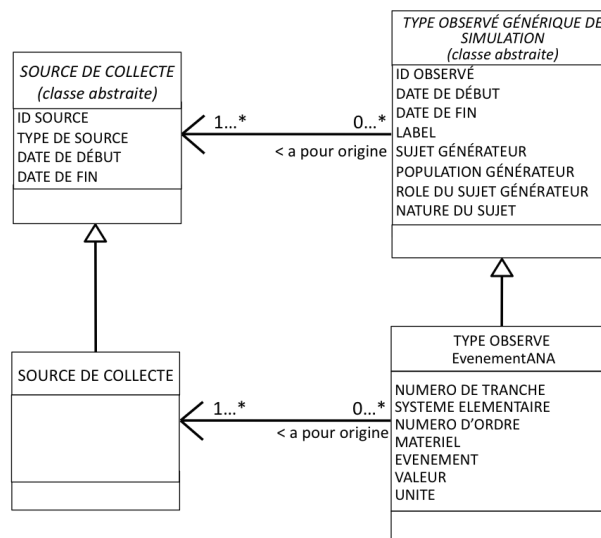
SOURCE DE COLLECTE
(classe abstraite)

ID SOURCE
TYPE DE SOURCE
DATE DE DÉBUT
DATE DE FIN

1...*

0...*

< a pour origine

TYPE OBSERVÉ GÉNÉRIQUE DE SIMULATION
(classe abstraite)

ID OBSERVÉ
DATE DE DÉBUT
DATE DE FIN
LABEL
SUJET GÉNÉRATEUR
POPULATION GÉNÉRATEUR
ROLE DU SUJET GÉNÉRATEUR
NATURE DU SUJET

SOURCE DE COLLECTE

1...*

0...*

< a pour origine

TYPE OBSERVE
EvenementANA

NUMERO DE TRANCHE
SYSTEME ELEMENTAIRE
NUMERO D'ORDRE
MATERIEL
EVENEMENT
VALEUR
UNITE